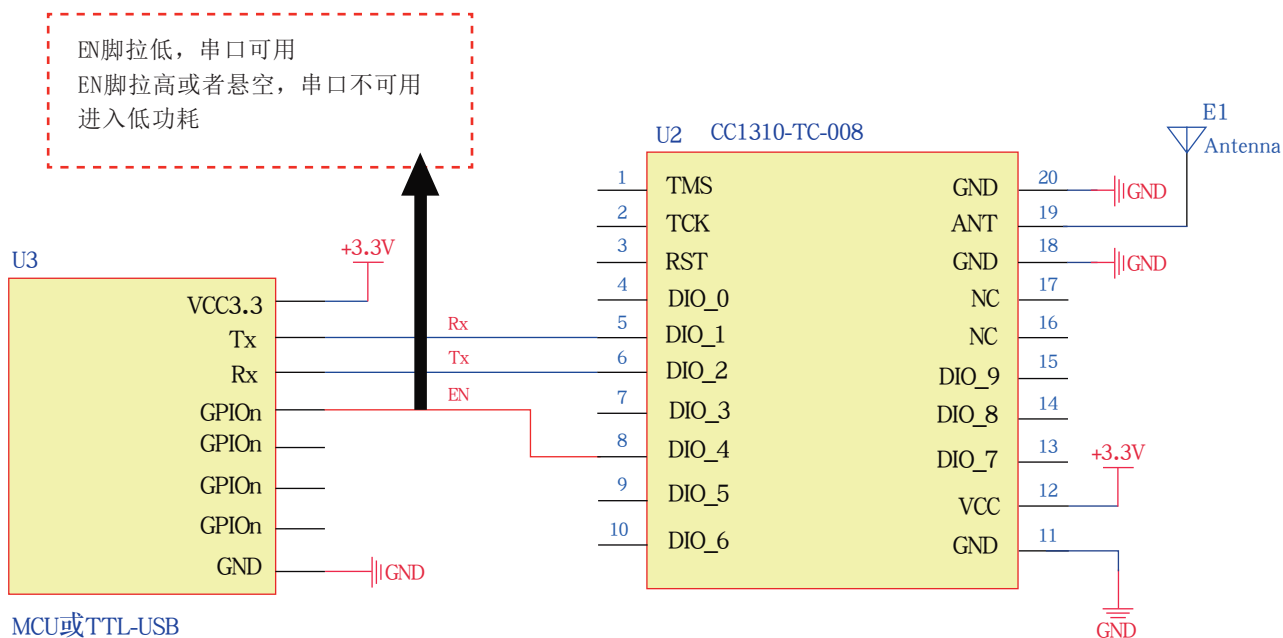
EN脚拉低，串口可用
EN脚拉高或者悬空，串口不可用
进入低功耗

U3

+3.3V

VCC3.3
Tx
Rx
GPIOn
GPIOn
GPIOn
GPIOn
GND

GND

MCU或TTL-USB

Rx
Tx
EN

U2 CC1310-TC-008

1 TMS
2 TCK
3 RST
4 DIO_0
5 DIO_1
6 DIO_2
7 DIO_3
8 DIO_4
9 DIO_5
10 DIO_6

GND 20
ANT 19
GND 18
NC 17
NC 16
DIO_9 15
DIO_8 14
DIO_7 13
VCC 12
GND 11

GND
GND
+3.3V
GND

E1
Antenna